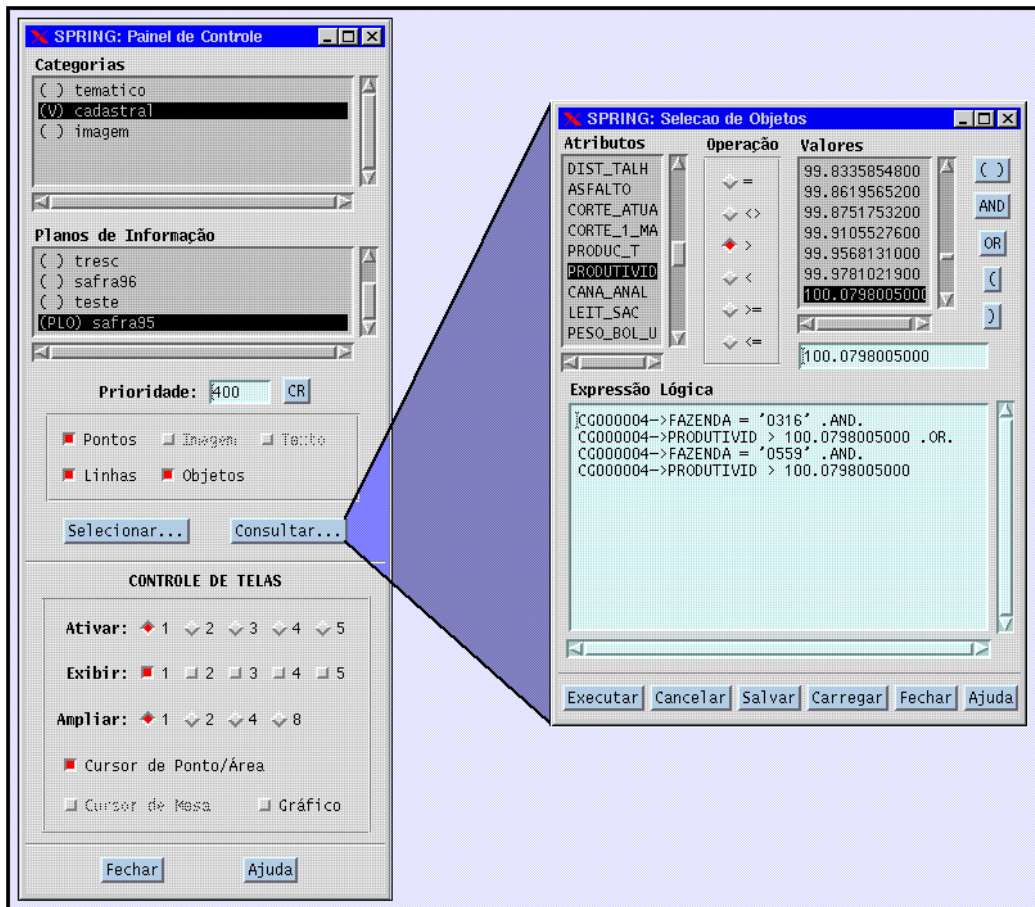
SPRING: Painel de Controle

Categorias
( ) tematico
(V) cadastral
( ) imagem

Planos de Informação
( ) tresc
( ) safra96
( ) teste
(PLO) safra95

Prioridade: 400 CR

Pontos Imagem Texto
Linhas Objetos

Selecionar... Consultar...

CONTROLE DE TELAS

Ativar: 1 2 3 4 5

Exibir: 1 2 3 4 5

Ampliar: 1 2 4 8

Cursor de Ponto/Área

Cursor de Mesa Gráfico

Fechar Ajuda

SPRING: Selecao de Objetos

Atributos
DIST_TALH
ASFALTO
CORTE_ATUA
CORTE_1_MA
PRODUC_T
PRODUTIVID
CANA_ANAL
LEIT_SAC
PESO_BOL_U

Operação
=
<>
>
<
>=
<=

Valores
99.8335854800
99.8619565200
99.8751753200
99.9105527600
99.9568131000
99.9781021900
100.0798005000

( ) AND OR ( )

100.0798005000

Expressão Lógica
CG000004->FAZENDA = '0316' .AND.
CG000004->PRODUTIVID > 100.0798005000 .OR.
CG000004->FAZENDA = '0559' .AND.
CG000004->PRODUTIVID > 100.0798005000

Executar Cancelar Salvar Carregar Fechar Ajuda